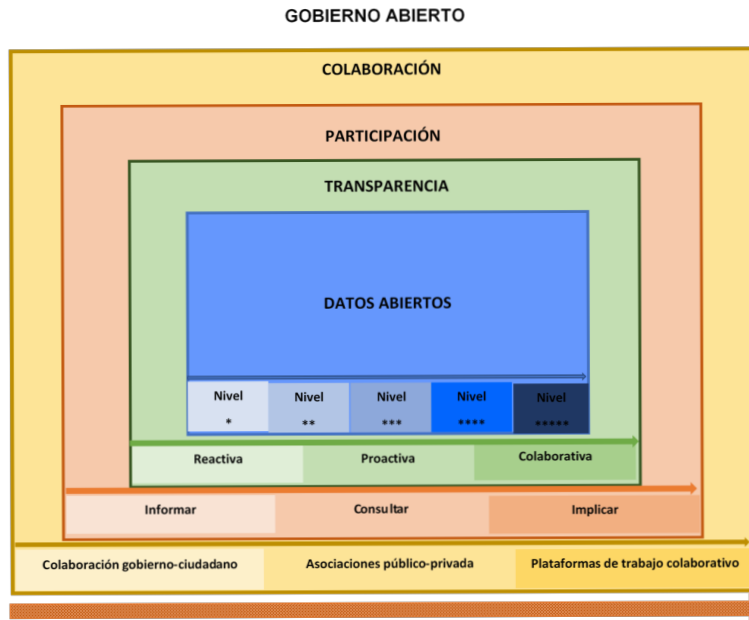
GOBIERNO ABIERTO

COLABORACIÓN

PARTICIPACIÓN

TRANSPARENCIA

DATOS ABIERTOS

| Nivel * | Nivel ** | Nivel *** | Nivel **** | Nivel ***** |
|---|---|---|---|---|

| Reactiva | Proactiva | Colaborativa |
|---|---|---|

| Informar | Consultar | Implicar |
|---|---|---|

| Colaboración gobierno-ciudadano | Asociaciones público-privada | Plataformas de trabajo colaborativo |
|---|---|---|